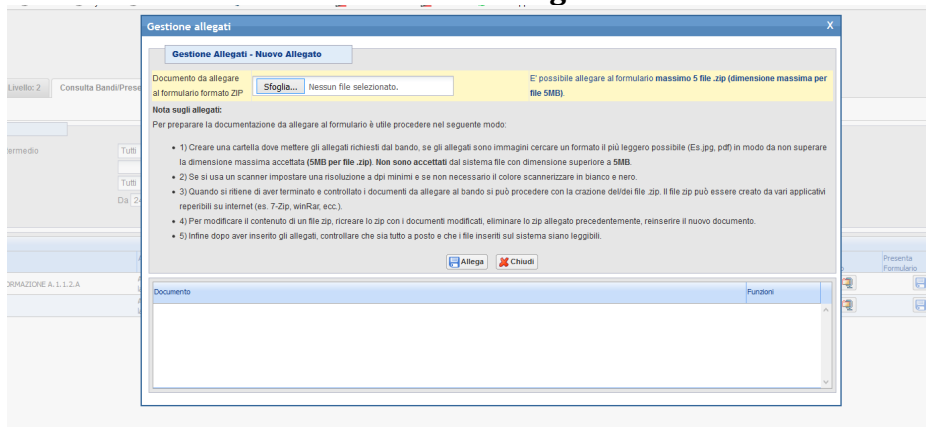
Gestione allegati

X

Gestione Allegati - Nuovo Allegato

Documento da allegare al formulario formato ZIP

Sfoglia... Nessun file selezionato.

E' possibile allegare al formulario massimo 5 file .zip (dimensione massima per file 5MB).

Nota sugli allegati:

Per preparare la documentazione da allegare al formulario è utile procedere nel seguente modo:

• 1) Creare una cartella dove mettere gli allegati richiesti dal bando, se gli allegati sono immagini cercare un formato il più leggero possibile (Es.jpg, pdf) in modo da non superare la dimensione massima accettata (5MB per file .zip). Non sono accettati dal sistema file con dimensione superiore a 5MB.

• 2) Se si usa un scanner impostare una risoluzione a dpi minimi e se non necessario il colore scannerizzare in bianco e nero.

• 3) Quando si ritiene di aver terminato e controllato i documenti da allegare al bando si può procedere con la crazione del/dei file .zip. Il file zip può essere creato da vari applicativi reperibili su internet (es. 7-Zip, winRar, ecc.).

• 4) Per modificare il contenuto di un file zip, ricreare lo zip con i documenti modificati, eliminare lo zip allegato precedentemente, reinserire il nuovo documento.

• 5) Infine dopo aver inserito gli allegati, controllare che sia tutto a posto e che i file inseriti sul sistema siano leggibili.

Allega

Chiudi

| Documento | Funzioni |
|---|---|

Livello: 2

Consulta Bandi/Prese

termedio

Tutti

Tutti

Da 2

ORMAZIONE A.1.1.2.A

Presenta Formulario